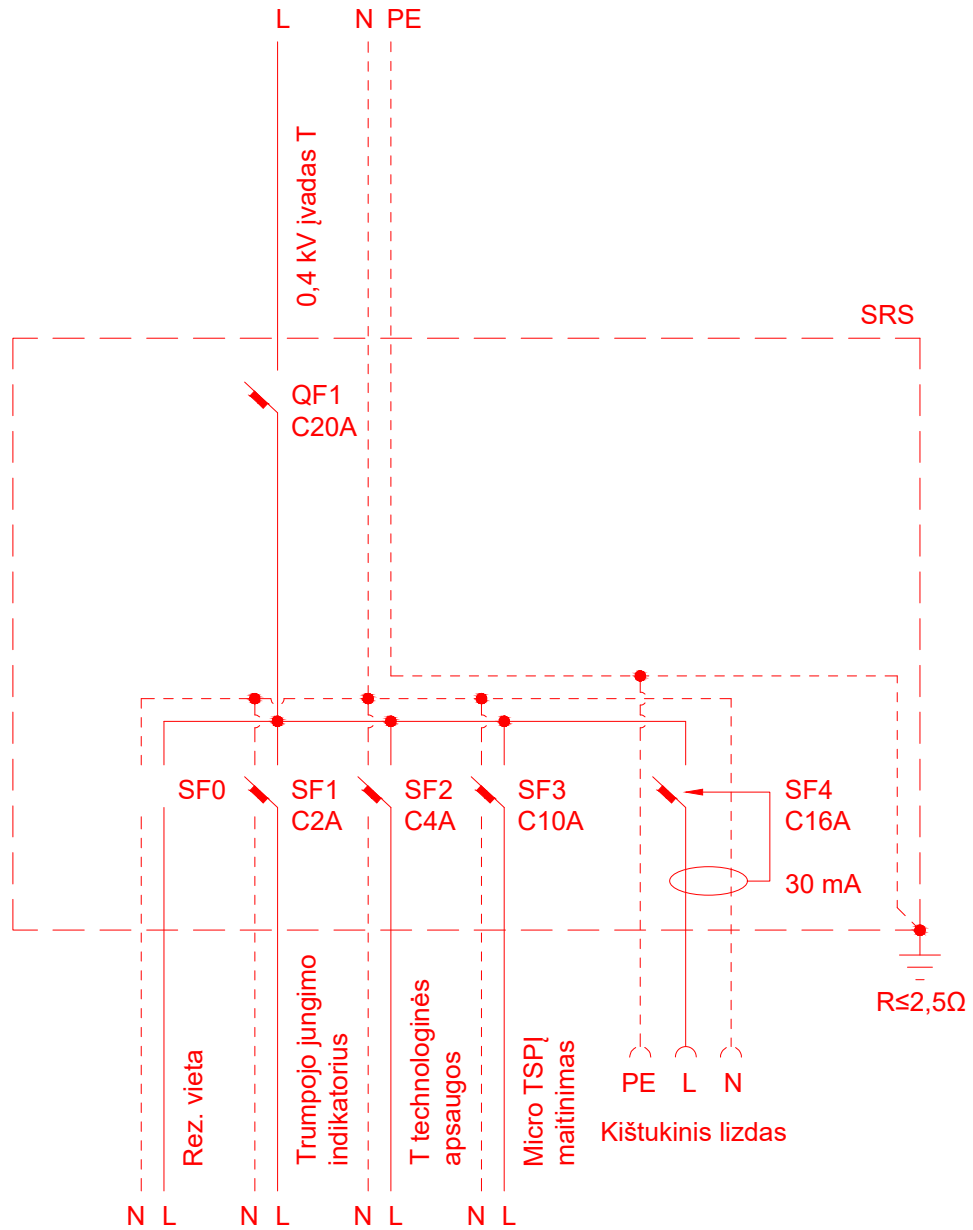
L N PE

0,4 kV įvadas T

SRS

QF1
C20A

SF0
SF1
C2A
SF2
C4A
SF3
C10A
SF4
C16A

30 mA

R≤2,5Ω

Rez. vieta

Trumpojo jungimo indikatorius

T technologinės apsaugos

Micro TSPĮ maitinimas

PE L N

Kištukinis lizdas

N L N L N L N L